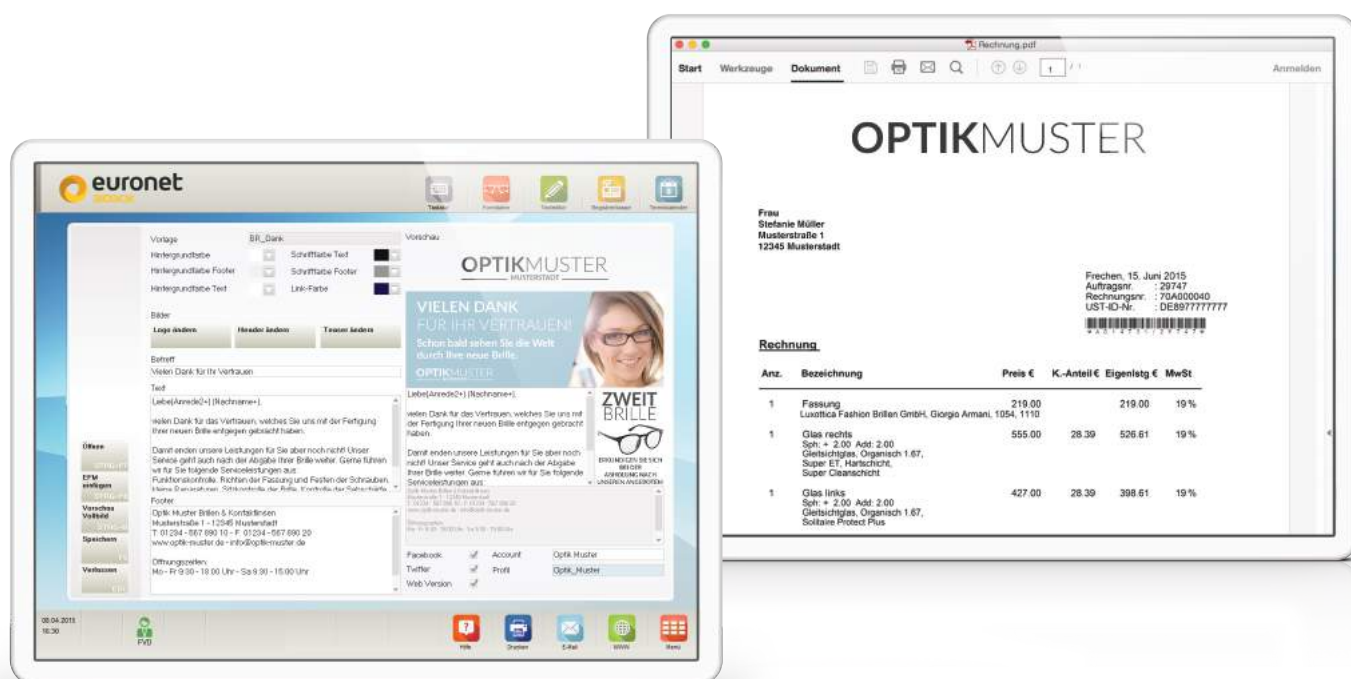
Rechnung.pdf

Start Werkzeuge Dokument 1 / 1 Anmelden

OPTIKMUSTER

Frau
Stefanie Müller
Musterstraße 1
12345 Musterstadt

Frechen, 15. Juni 2015
Auftragsnr. : 29747
Rechnungsnr. : 70A000040
UST-ID-Nr. : DE8977777777

Rechnung

| Anz. | Bezeichnung | Preis € | K.-Anteil € | Eigenlstg € | MwSt |
|---|---|---|---|---|---|
| 1 | Fassung<br>Luxottica Fashion Brillen GmbH, Giorgio Armani, 1054, 1110 | 219.00 | | 219.00 | 19% |
| 1 | Glas rechts<br>Sph: + 2.00 Add: 2.00<br>Gleitsichtglas, Organisch 1.67,<br>Super ET, Hartschicht,<br>Super Cleanschicht | 555.00 | 28.39 | 526.61 | 19% |
| 1 | Glas links<br>Sph: + 2.00 Add: 2.00<br>Gleitsichtglas, Organisch 1.67,<br>Solitaire Protect Plus | 427.00 | 28.39 | 398.61 | 19% |

euronet

Vorlage BR_Dank
Hintergrundfarbe
Schriftfarbe Text
Hintergrundfarbe Footer
Schriftfarbe Footer
Hintergrundfarbe Text
Link-Farbe
Bilder
Logo ändern Header ändern Teaser ändern
Betreff
Vielen Dank für Ihr Vertrauen
Text
Liebe{Anrede2+} {Nachname+},
vielen Dank für das Vertrauen, welches Sie uns mit der Fertigung Ihrer neuen Brille entgegen gebracht haben.
Damit enden unsere Leistungen für Sie aber noch nicht! Unser Service geht auch nach der Abgabe Ihrer Brille weiter. Gerne führen wir für Sie folgende Serviceleistungen aus:
Funktionskontrolle, Richten der Fassung und Festen der Schrauben, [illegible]
Footer
Optik Muster Brillen & Kontaktlinsen
Musterstraße 1 - 12345 Musterstadt
T: 01234 - 567 890 10 - F: 01234 - 567 890 20
www.optik-muster.de - info@optik-muster.de
Öffnungszeiten:
Mo - Fr 9:30 - 18:00 Uhr - Sa 9:30 - 15:00 Uhr

Vorschau
OPTIKMUSTER
MUSTERSTADT
VIELEN DANK
FÜR IHR VERTRAUEN!
Schon bald sehen Sie die Welt durch Ihre neue Brille.
OPTIKMUSTER
ZWEIT BRILLE
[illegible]
Liebe{Anrede2+} {Nachname+},
vielen Dank für das Vertrauen, welches Sie uns mit der Fertigung Ihrer neuen Brille entgegen gebracht haben.
Damit enden unsere Leistungen für Sie aber noch nicht! Unser Service geht auch nach der Abgabe Ihrer Brille weiter. Gerne führen wir für Sie folgende Serviceleistungen aus:

Facebook Account Optik Muster
Twitter Profil Optik_Muster
Web Version

Öffnen
EFM einfügen
Vorschau Vollbild
Speichern
Verlassen

08.04.2015
16:30
PVD
Hilfe Drucken E-Mail WWW Menü